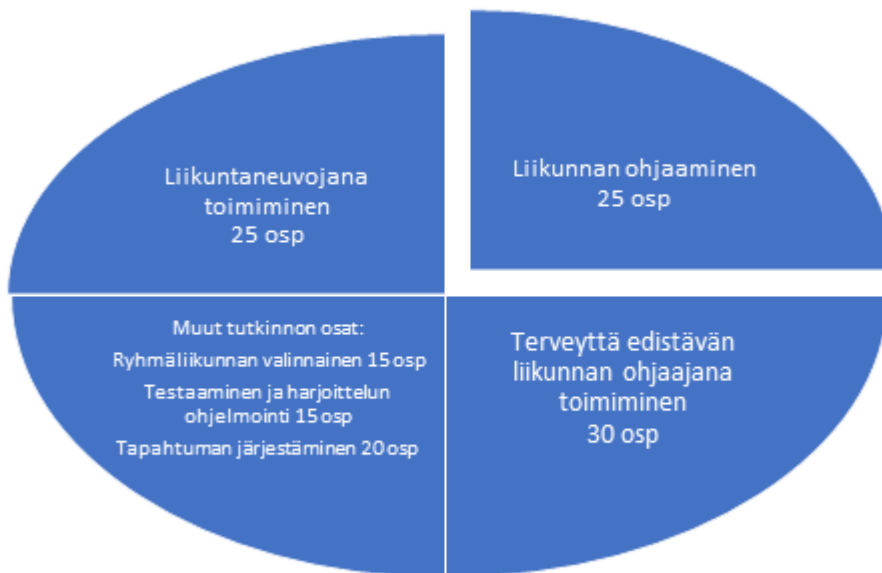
Liikuntaneuvojana toimiminen 25 osp

Liikunnan ohjaaminen 25 osp

Muut tutkinnon osat:
Ryhmäliikunnan valinnainen 15 osp
Testaaminen ja harjoittelun ohjelmointi 15 osp
Tapahtuman järjestäminen 20 osp

Terveyttä edistävän liikunnan ohjaajana toimiminen 30 osp